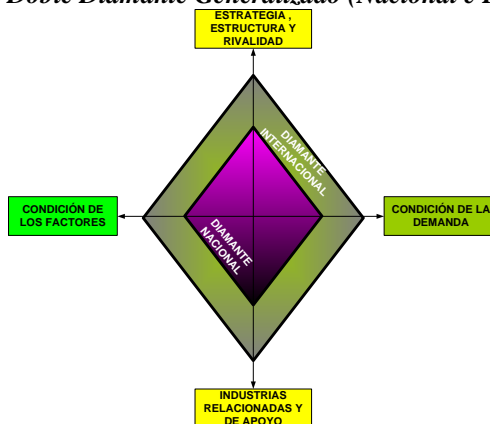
Doble Diamante Generalizado (Nacional e I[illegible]

ESTRATEGIA , ESTRUCTURA Y RIVALIDAD

DIAMANTE INTERNACIONAL

CONDICIÓN DE LOS FACTORES

CONDICIÓN DE LA DEMANDA

DIAMANTE NACIONAL

INDUSTRIAS RELACIONADAS Y DE APOYO